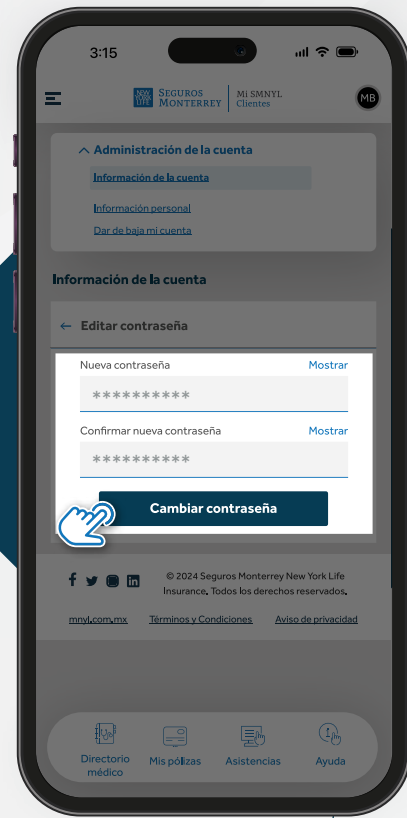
3:15

NEW YORK LIFE SEGUROS MONTERREY | Mi SMNYL Clientes

MB

Administración de la cuenta

Información de la cuenta

Información personal

Dar de baja mi cuenta

Información de la cuenta

← Editar contraseña

Nueva contraseña Mostrar

**********

Confirmar nueva contraseña Mostrar

**********

Cambiar contraseña

© 2024 Seguros Monterrey New York Life Insurance. Todos los derechos reservados.

mnyl.com.mx Términos y Condiciones Aviso de privacidad

Directorio médico Mis pólizas Asistencias Ayuda